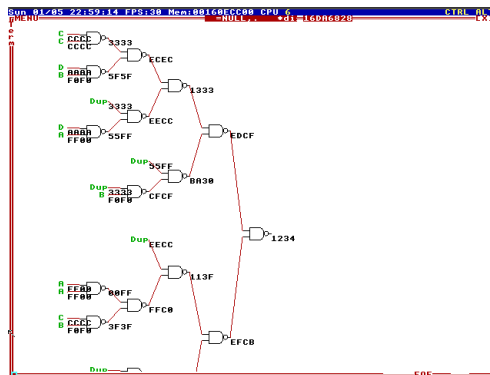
Sun 01/05 22:59:14 FPS:30 Mem:00160ECC00 CPU 6 CTRL AL
MENU =NULL, *di=16DA6828 EX

C CCCC
C CCCC 3333
ECEC
D AAAA
B F0F0 5F5F
1333
Dup 3333
EECC
D AAAA
A FF00 55FF
EDCF
Dup 55FF
BA30
Dup 3333
B F0F0 CFCF
1234
Dup EECC
113F
A FFA0
A FF00 00FF
FFC0
C CCCC
B F0F0 3F3F
EFCB
Dup